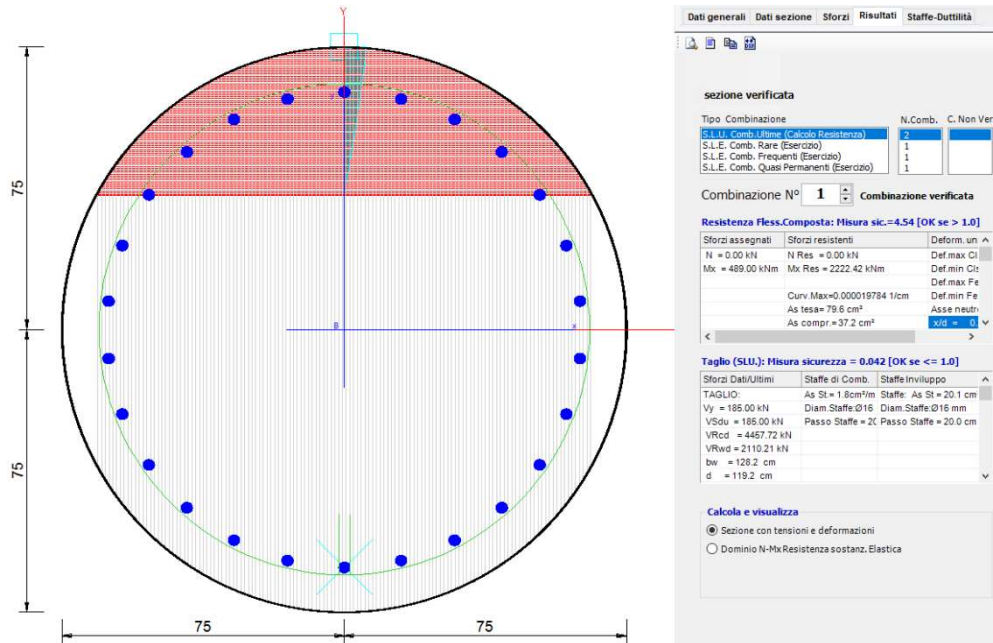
Y

75

75

B

x

75

75

Dati generali | Dati sezione | Sforzi | Risultati | Staffe-Duttilità

sezione verificata

Tipo Combinazione
S.L.U. Comb.Ultime (Calcolo Resistenza)
S.L.E. Comb. Rare (Esercizio)
S.L.E. Comb. Frequenti (Esercizio)
S.L.E. Comb. Quasi Permanenti (Esercizio)

N.Comb.
2
1
1
1

C. Non Ver

Combinazione N° 1 Combinazione verificata

Resistenza Fless.Composta: Misura sic.=4.54 [OK se > 1.0]

| Sforzi assegnati | Sforzi resistenti | Deform. un |
|---|---|---|
| N = 0.00 kN | N Res = 0.00 kN | Def.max Cl |
| Mx = 489.00 kNm | Mx Res = 2222.42 kNm | Def.min Cl |
| | | Def.max Fe |
| | Curv.Max=0.000019784 1/cm | Def.min Fe |
| | As tesa= 79.6 cm² | Asse neutr |
| | As compr.= 37.2 cm² | x/d = 0. |

Taglio (SLU.): Misura sicurezza = 0.042 [OK se <= 1.0]

| Sforzi Dati/Ultimi | Staffe di Comb. | Staffe Inviluppo |
|---|---|---|
| TAGLIO: | As St.= 1.8cm²/m | Staffe: As St = 20.1 cm |
| Vy = 185.00 kN | Diam.Staffe:Ø16 | Diam.Staffe:Ø16 mm |
| VSdu = 185.00 kN | Passo Staffe = 2( | Passo Staffe = 20.0 cm |
| VRcd = 4457.72 kN | | |
| VRwd = 2110.21 kN | | |
| bw = 128.2 cm | | |
| d = 119.2 cm | | |

Calcola e visualizza
Sezione con tensioni e deformazioni
Dominio N-Mx Resistenza sostanz. Elastica